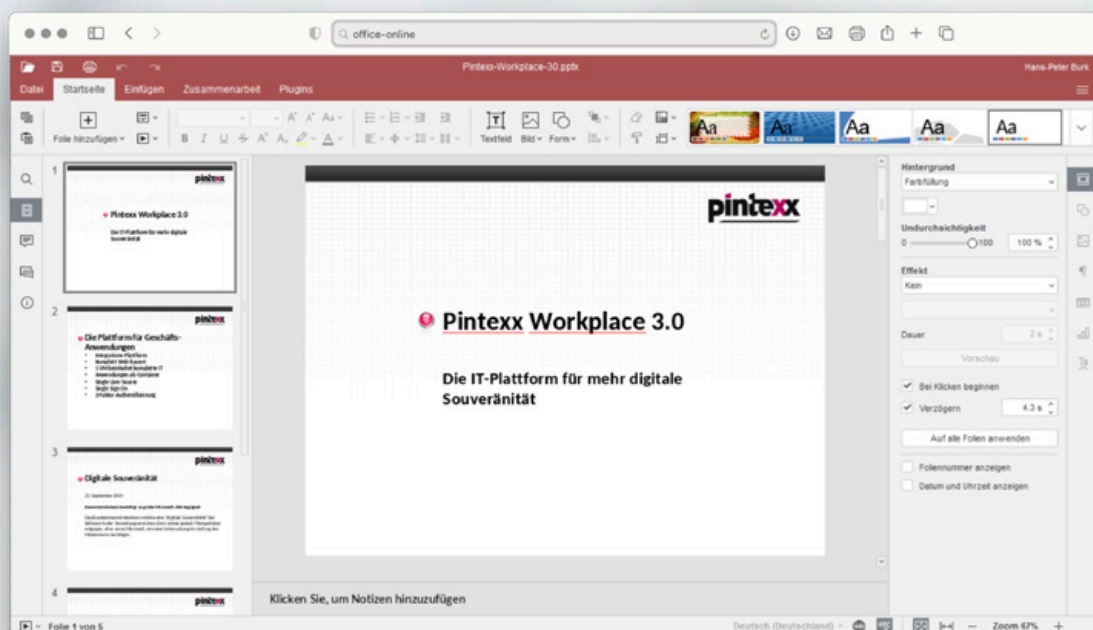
office-online

Pintexx-Workplace-30.pptx

Hans-Peter Burk

Datei Startseite Einfügen Zusammenarbeit Plugins

Folie hinzufügen

Textfeld Bild Form

Aa Aa Aa Aa Aa

1

pintexx

Pintexx Workplace 3.0

Die IT-Plattform für mehr digitale Souveränität

2

pintexx

Die Plattform für Geschäfts-Anwendungen

3

pintexx

Digitale Souveränität

4

pintexx

pintexx

Pintexx Workplace 3.0

Die IT-Plattform für mehr digitale Souveränität

Klicken Sie, um Notizen hinzuzufügen

Hintergrund

Farbfüllung

Undurchsichtigkeit

0

100

100 %

Effekt

Kein

Dauer

2 s

Vorschau

Bei Klicken beginnen

Verzögern

4.3 s

Auf alle Folien anwenden

Foliennummer anzeigen

Datum und Uhrzeit anzeigen

Folie 1 von 5

Deutsch (Deutschland)

Zoom 67%